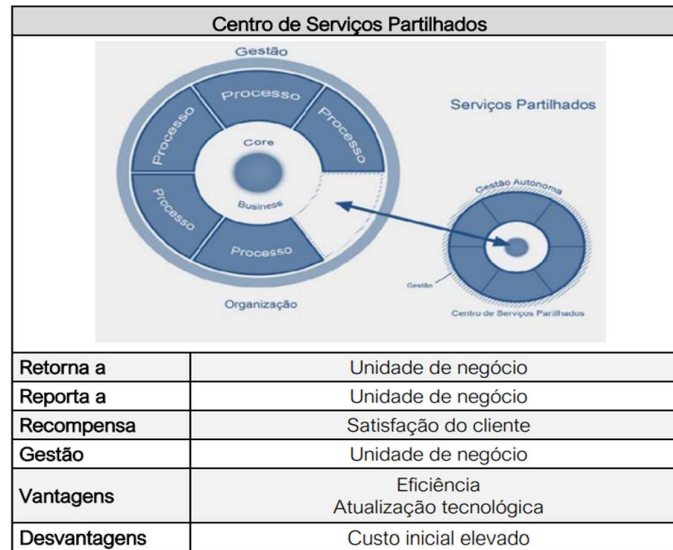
Centro de Serviços Partilhados

Gestão
Processo
Processo
Processo
Processo
Processo
Core
Business
Organização
Serviços Partilhados
Gestão Autónoma
Gestão
Centro de Serviços Partilhados

| | |
|---|---|
| Retorna a | Unidade de negócio |
| Reporta a | Unidade de negócio |
| Recompensa | Satisfação do cliente |
| Gestão | Unidade de negócio |
| Vantagens | Eficiência<br>Atualização tecnológica |
| Desvantagens | Custo inicial elevado |